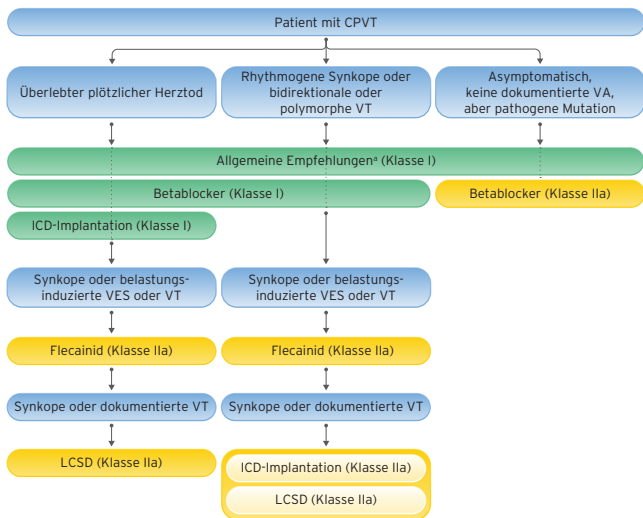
Patient mit CPVT

Überlebter plötzlicher Herztod

Rhythmogene Synkope oder bidirektionale oder polymorphe VT

Asymptomatisch, keine dokumentierte VA, aber pathogene Mutation

Allgemeine Empfehlungen$^{a}$ (Klasse I)

Betablocker (Klasse I)

Betablocker (Klasse IIa)

ICD-Implantation (Klasse I)

Synkope oder belastungsinduzierte VES oder VT

Synkope oder belastungsinduzierte VES oder VT

Flecainid (Klasse IIa)

Flecainid (Klasse IIa)

Synkope oder dokumentierte VT

Synkope oder dokumentierte VT

LCSD (Klasse IIa)

ICD-Implantation (Klasse IIa)

LCSD (Klasse IIa)